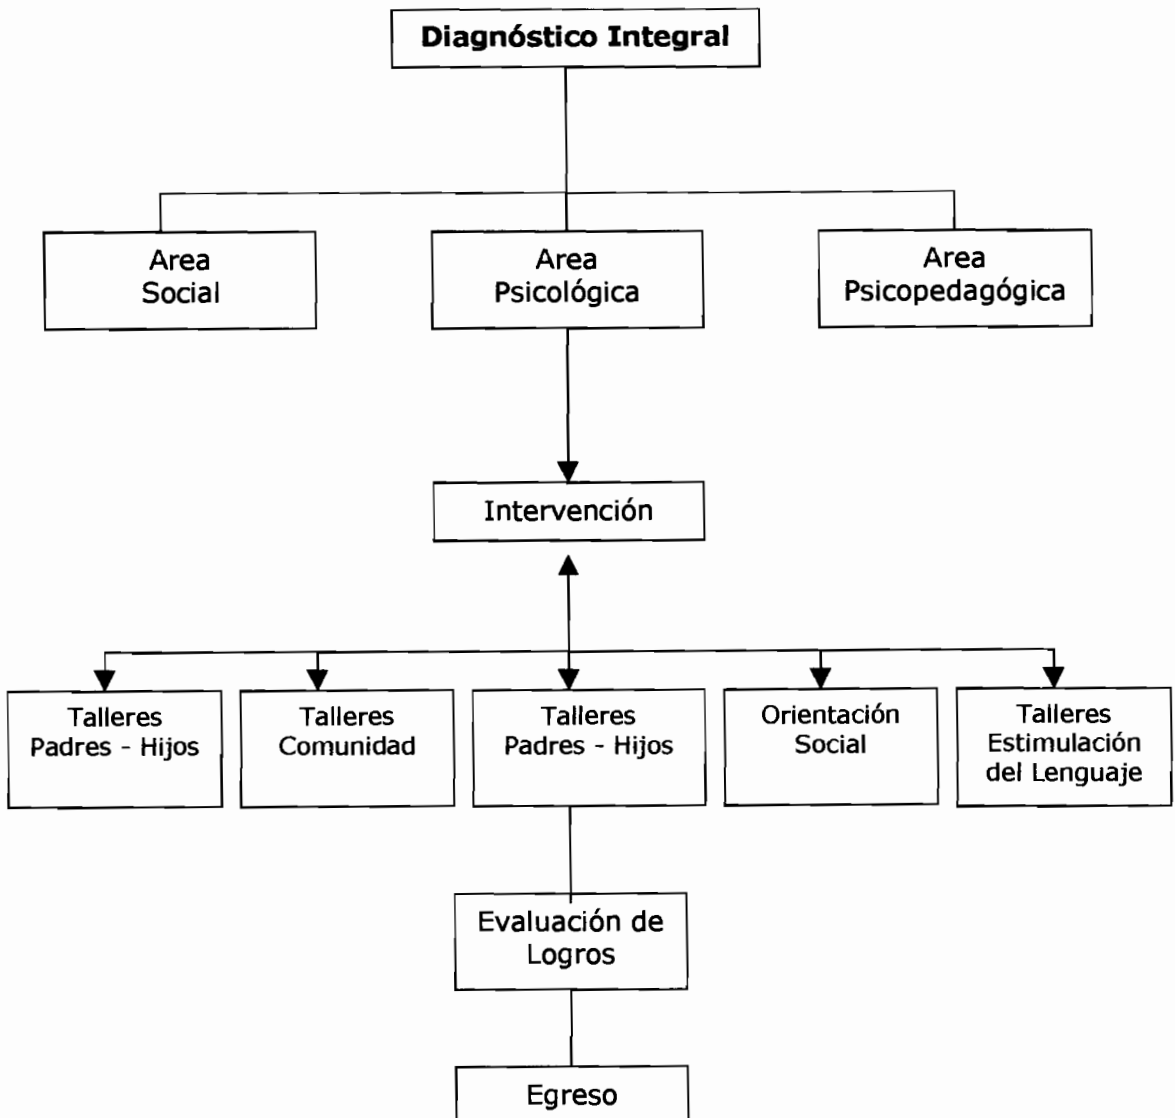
Diagnóstico Integral

Area Social

Area Psicológica

Area Psicopedagógica

Intervención

Talleres Padres - Hijos

Talleres Comunidad

Talleres Padres - Hijos

Orientación Social

Talleres Estimulación del Lenguaje

Evaluación de Logros

Egreso